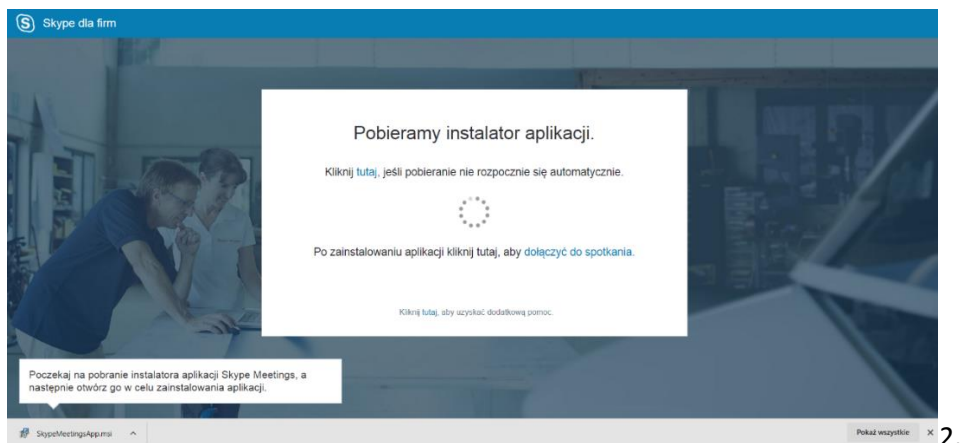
Skype dla firm

Pobieramy instalator aplikacji.

Kliknij tutaj, jeśli pobieranie nie rozpocznie się automatycznie.

Po zainstalowaniu aplikacji kliknij tutaj, aby dołączyć do spotkania.

Kliknij tutaj, aby uzyskać dodatkową pomoc.

Poczekaj na pobranie instalatora aplikacji Skype Meetings, a następnie otwórz go w celu zainstalowania aplikacji.

SkypeMeetingsApp.msi

Pokaż wszystkie ×

2.